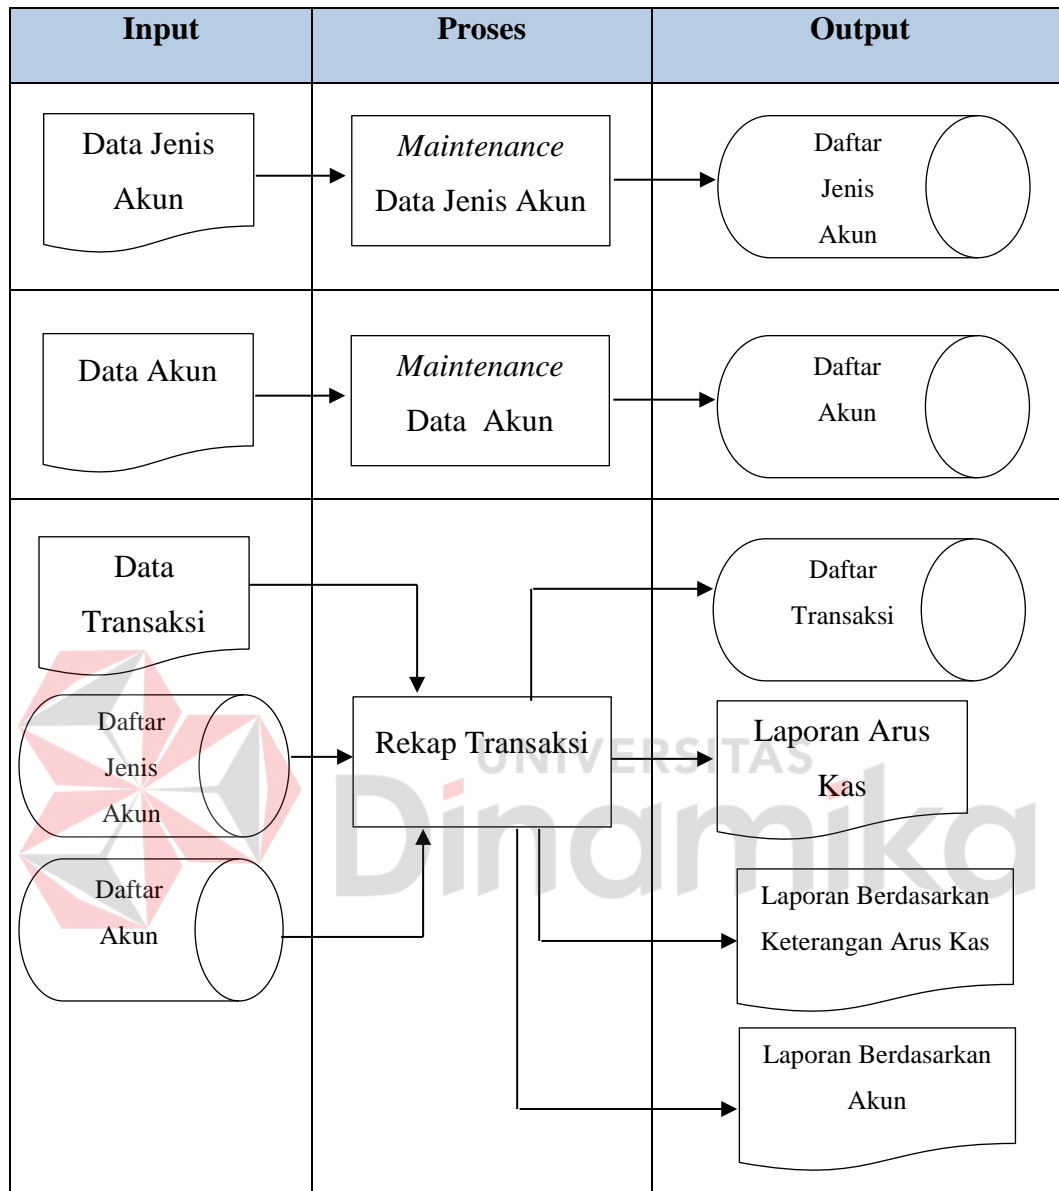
| Input | Proses | Output |
|---|---|---|
| Data Jenis Akun | *Maintenance* Data Jenis Akun | Daftar Jenis Akun |
| Data Akun | *Maintenance* Data Akun | Daftar Akun |
| Data Transaksi<br>Daftar Jenis Akun<br>Daftar Akun | Rekap Transaksi | Daftar Transaksi<br>Laporan Arus Kas<br>Laporan Berdasarkan Keterangan Arus Kas<br>Laporan Berdasarkan Akun |

UNIVERSITAS
Dinamika